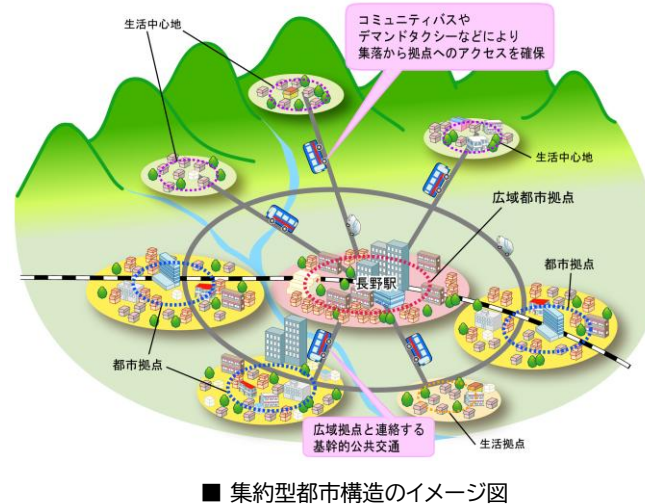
コミュニティバスや
デマンドタクシーなどにより
集落から拠点へのアクセスを確保

生活中心地

生活中心地

広域都市拠点

都市拠点

長野駅

都市拠点

広域拠点と連絡する
基幹的公共交通

生活拠点

■ 集約型都市構造のイメージ図